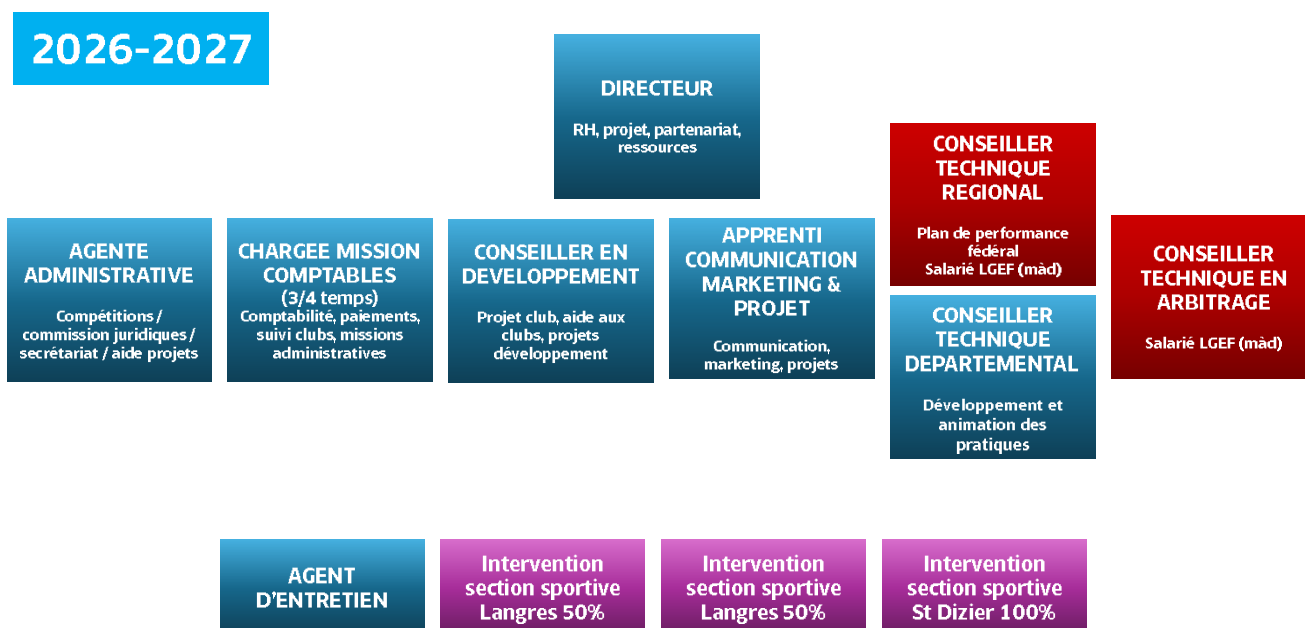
2026-2027

DIRECTEUR

RH, projet, partenariat, ressources

CONSEILLER TECHNIQUE REGIONAL

Plan de performance fédéral
Salarié LGEF (màd)

AGENTE ADMINISTRATIVE

Compétitions / commission juridiques / secrétariat / aide projets

CHARGEE MISSION COMPTABLES
(3/4 temps)
Comptabilité, paiements, suivi clubs, missions administratives

CONSEILLER EN DEVELOPPEMENT

Projet club, aide aux clubs, projets développement

APPRENTI COMMUNICATION MARKETING & PROJET

Communication, marketing, projets

CONSEILLER TECHNIQUE DEPARTEMENTAL

Développement et animation des pratiques

CONSEILLER TECHNIQUE EN ARBITRAGE

Salarié LGEF (màd)

AGENT D'ENTRETIEN

Intervention section sportive Langres 50%

Intervention section sportive Langres 50%

Intervention section sportive St Dizier 100%